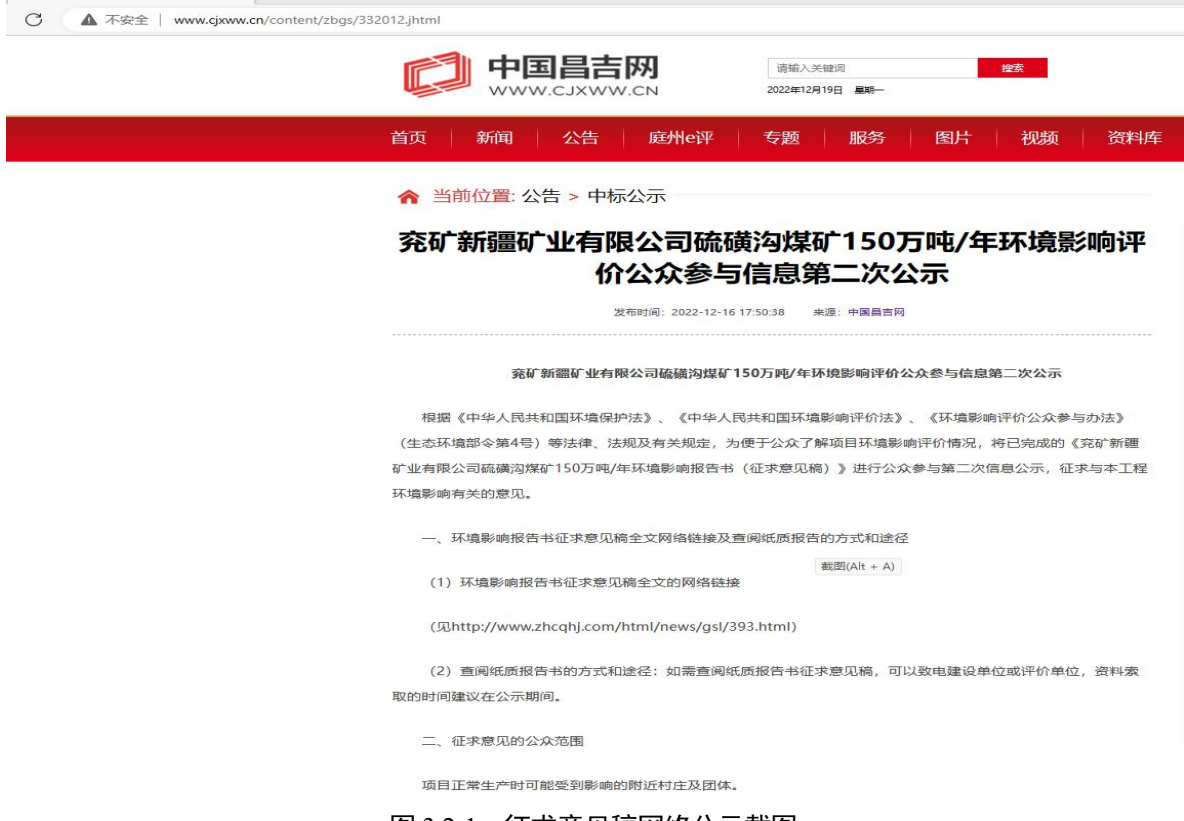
不安全 | www.cjxww.cn/content/zbgs/332012.jhtml

中国昌吉网
WWW.CJXWW.CN

请输入关键词 搜索
2022年12月19日 星期一

首页 | 新闻 | 公告 | 庭州e评 | 专题 | 服务 | 图片 | 视频 | 资料库

当前位置: 公告 > 中标公示

兖矿新疆矿业有限公司硫磺沟煤矿150万吨/年环境影响评价公众参与信息第二次公示

发布时间：2022-12-16 17:50:38 来源：中国昌吉网

兖矿新疆矿业有限公司硫磺沟煤矿150万吨/年环境影响评价公众参与信息第二次公示

根据《中华人民共和国环境保护法》、《中华人民共和国环境影响评价法》、《环境影响评价公众参与办法》（生态环境部令第4号）等法律、法规及有关规定，为便于公众了解项目环境影响评价情况，将已完成的《兖矿新疆矿业有限公司硫磺沟煤矿150万吨/年环境影响报告书（征求意见稿）》进行公众参与第二次信息公示，征求与本工程环境影响有关的意见。

一、环境影响报告书征求意见稿全文网络链接及查阅纸质报告的方式和途径

截图(Alt + A)

（1）环境影响报告书征求意见稿全文的网络链接

（见http://www.zhcqhj.com/html/news/gsl/393.html）

（2）查阅纸质报告书的方式和途径：如需查阅纸质报告书征求意见稿，可以致电建设单位或评价单位，资料索取的时间建议在公示期间。

二、征求意见的公众范围

项目正常生产时可能受到影响的附近村庄及团体。

图 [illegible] 征求意见稿网络公示截图